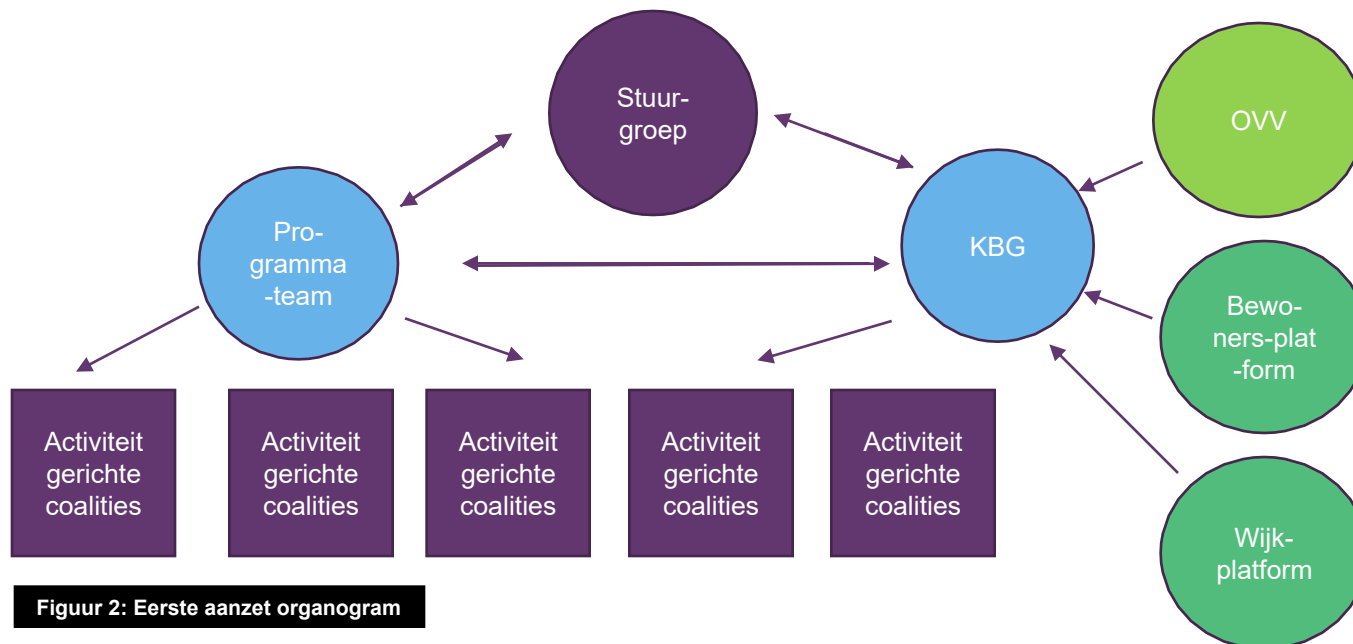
Stuurgroep

OVV

Programma-team

KBG

Bewoners-platform

Activiteit gerichte coalities

Activiteit gerichte coalities

Activiteit gerichte coalities

Activiteit gerichte coalities

Activiteit gerichte coalities

Wijkplatform

Figuur 2: Eerste aanzet organogram